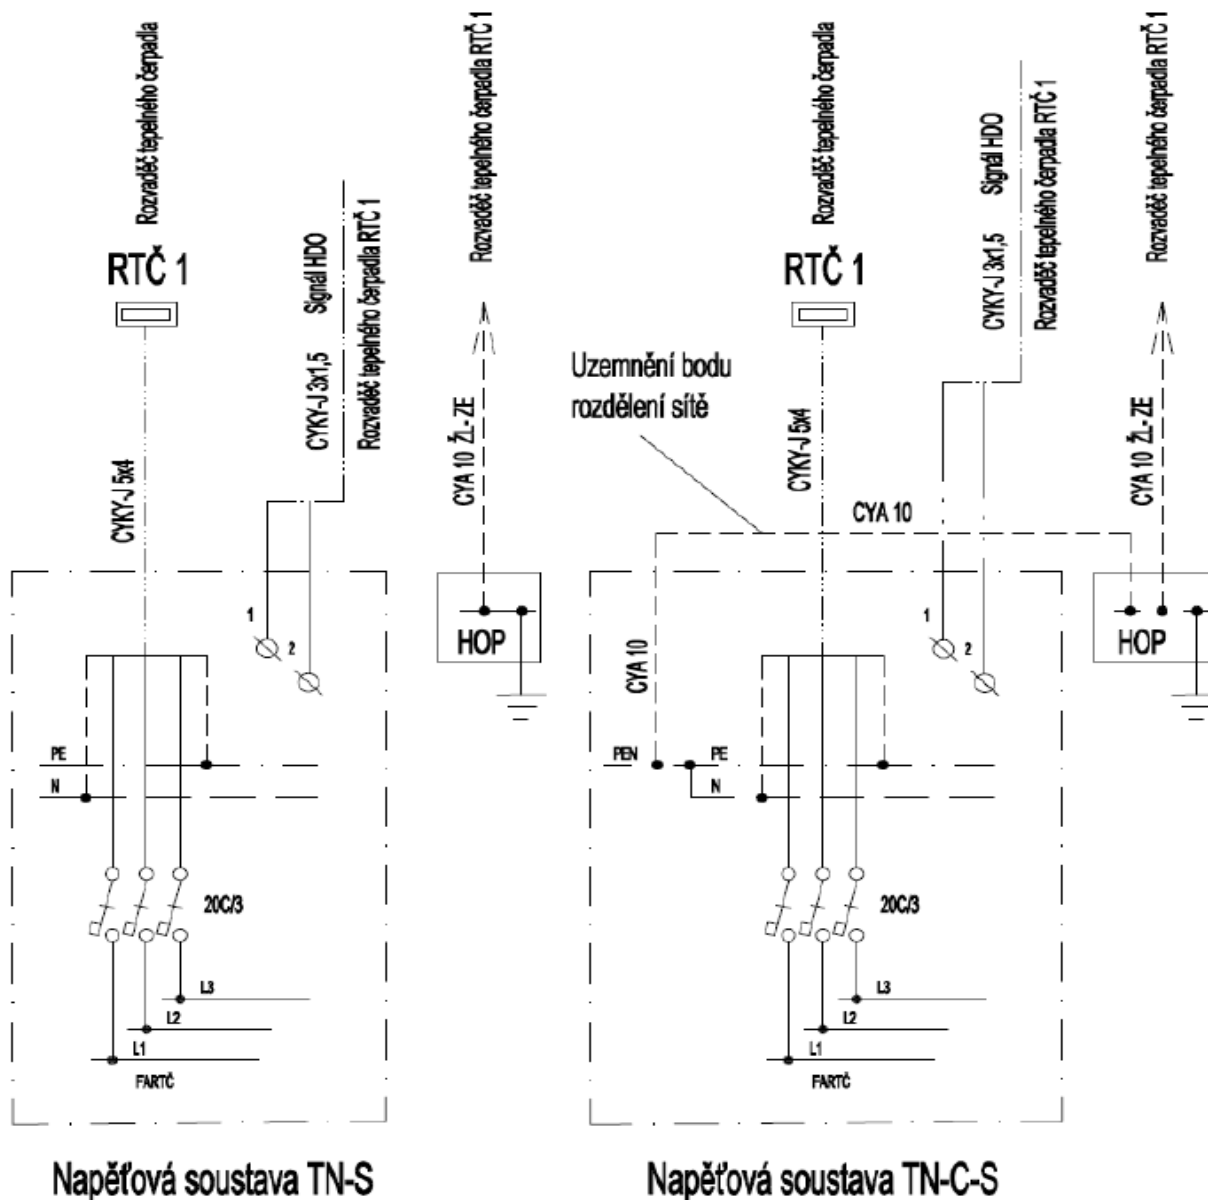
Rozvaděč tepelného čerpadla

RTČ 1

CYKY-J 5x4

Signál HDO

Rozvaděč tepelného čerpadla RTČ 1

CYKY-J 3x1,5

Rozvaděč tepelného čerpadla RTČ 1

CYA 10 ŽL-ZE

HOP

1

2

PE

N

20C/3

L3

L2

L1

FARTČ

Napěťová soustava TN-S

Rozvaděč tepelného čerpadla

RTČ 1

Uzemnění bodu rozdělení sítě

CYKY-J 5x4

CYA 10

CYA 10

Signál HDO

Rozvaděč tepelného čerpadla RTČ 1

CYKY-J 3x1,5

Rozvaděč tepelného čerpadla RTČ 1

CYA 10 ŽL-ZE

HOP

1

2

PEN

PE

N

20C/3

L3

L2

L1

FARTČ

Napěťová soustava TN-C-S